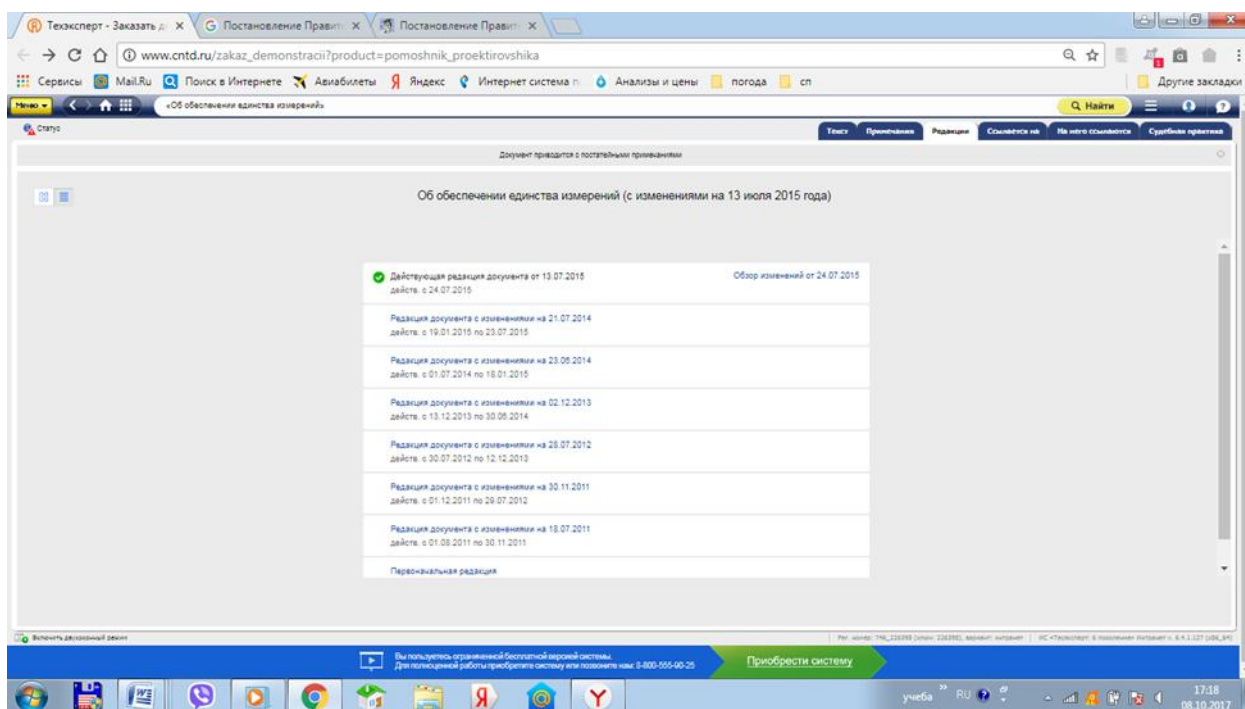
Техэксперт - Заказать д × Постановление Правит × Постановление Правит ×

www.cntd.ru/zakaz_demonstracii?product=pomoshnik_proektirovshika

Сервисы Mail.Ru Поиск в Интернете Авиабилеты Яндекс Интернет система п Анализы и цены погода сп Другие закладки

Меню «Об обеспечении единства измерений» Найти

Статус

Текст Примечания Редакции Ссылается на На него ссылаются Судебная практика

Документ приводится с постатейными примечаниями

Об обеспечении единства измерений (с изменениями на 13 июля 2015 года)

Действующая редакция документа от 13.07.2015
действ. с 24.07.2015

Обзор изменений от 24.07.2015

Редакция документа с изменениями на 21.07.2014
действ. с 19.01.2015 по 23.07.2015

Редакция документа с изменениями на 23.06.2014
действ. с 01.07.2014 по 18.01.2015

Редакция документа с изменениями на 02.12.2013
действ. с 13.12.2013 по 30.06.2014

Редакция документа с изменениями на 28.07.2012
действ. с 30.07.2012 по 12.12.2013

Редакция документа с изменениями на 30.11.2011
действ. с 01.12.2011 по 29.07.2012

Редакция документа с изменениями на 18.07.2011
действ. с 01.08.2011 по 30.11.2011

Первоначальная редакция

Включить двухоконный режим

Рег. номер: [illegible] | ИС «Техэксперт: 6 поколение» Интранет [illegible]

Вы пользуетесь ограниченной бесплатной версией системы.
Для полноценной работы приобретите систему или позвоните нам: 8-800-555-90-25

Приобрести систему

учеба RU 17:18 08.10.2017